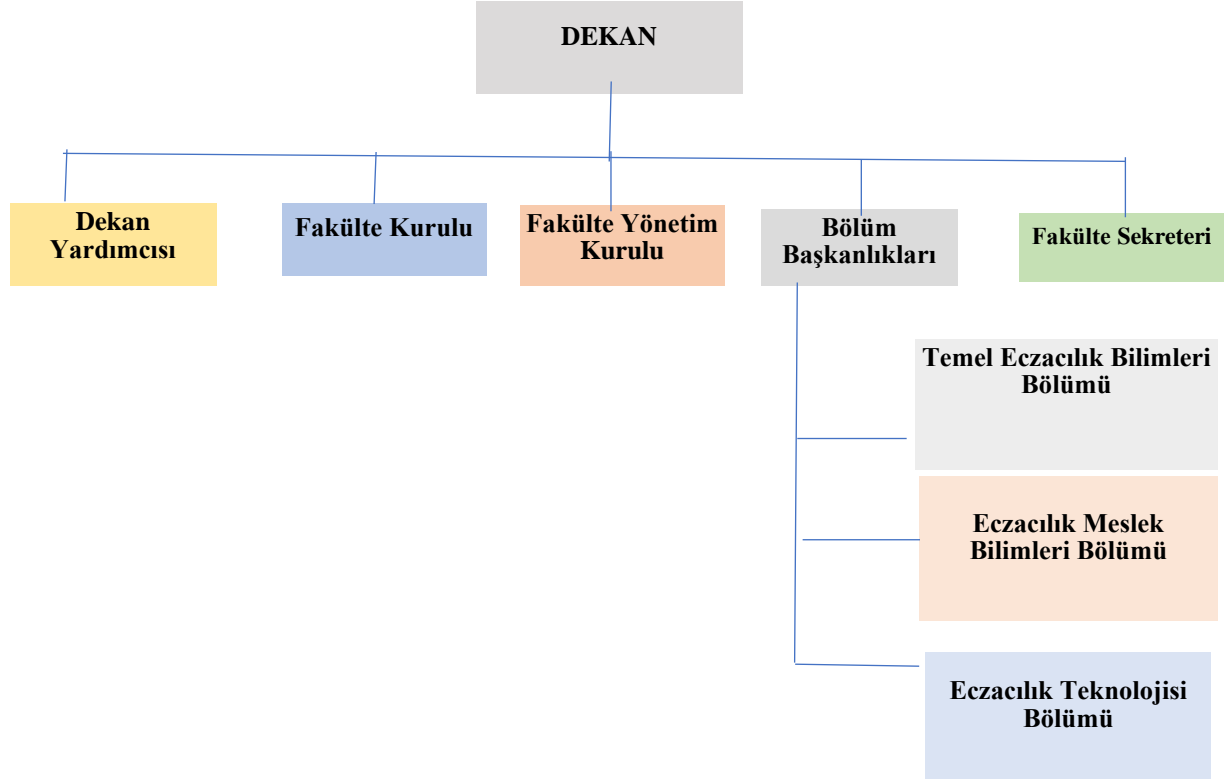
DEKAN

Dekan Yardımcısı

Fakülte Kurulu

Fakülte Yönetim Kurulu

Bölüm Başkanlıkları

Fakülte Sekreteri

Temel Eczacılık Bilimleri Bölümü

Eczacılık Meslek Bilimleri Bölümü

Eczacılık Teknolojisi Bölümü